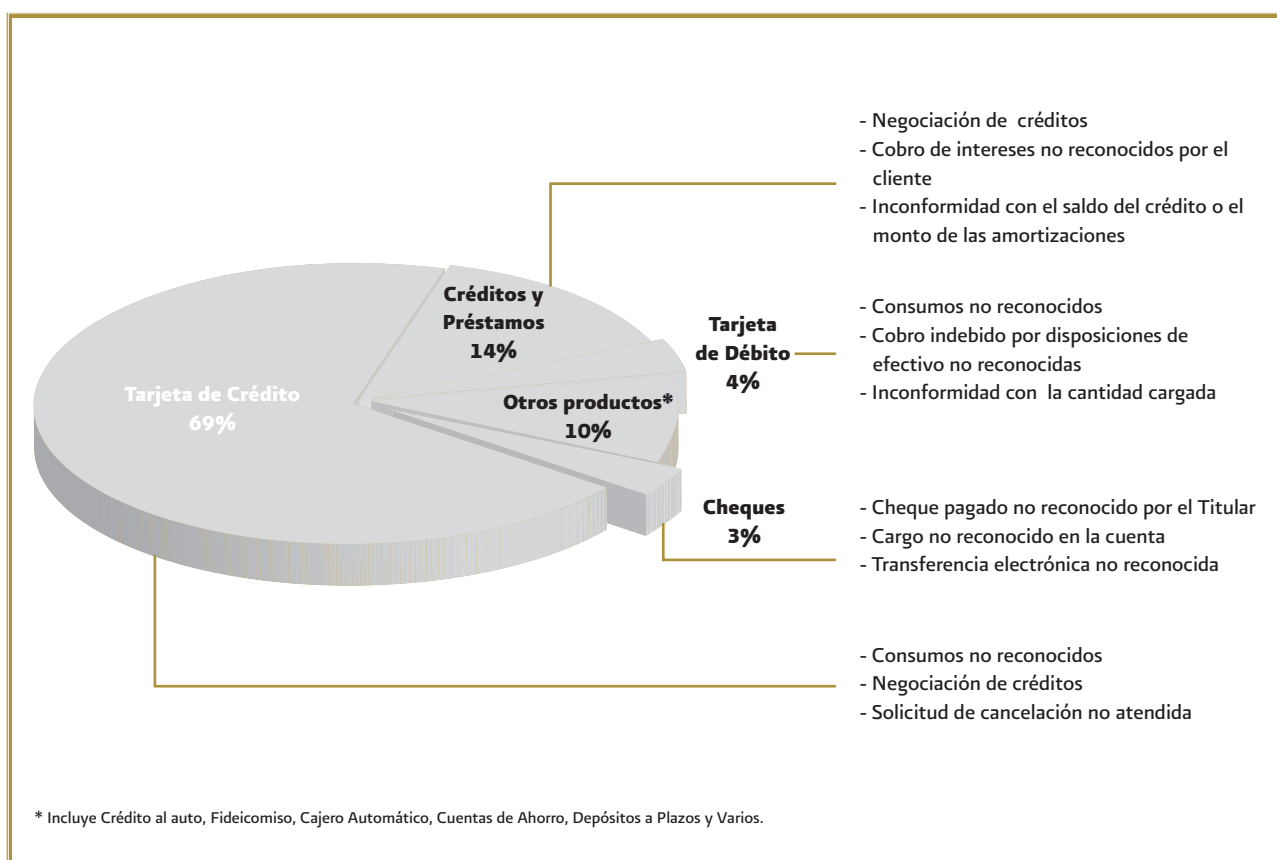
- Negociación de créditos
- Cobro de intereses no reconocidos por el cliente
- Inconformidad con el saldo del crédito o el monto de las amortizaciones

Créditos y Préstamos 14%

- Consumos no reconocidos
- Cobro indebido por disposiciones de efectivo no reconocidas
- Inconformidad con la cantidad cargada

Tarjeta de Débito 4%

Tarjeta de Crédito 69%

Otros productos* 10%

Cheques 3%

- Cheque pagado no reconocido por el Titular
- Cargo no reconocido en la cuenta
- Transferencia electrónica no reconocida

- Consumos no reconocidos
- Negociación de créditos
- Solicitud de cancelación no atendida

* Incluye Crédito al auto, Fideicomiso, Cajero Automático, Cuentas de Ahorro, Depósitos a Plazos y Varios.